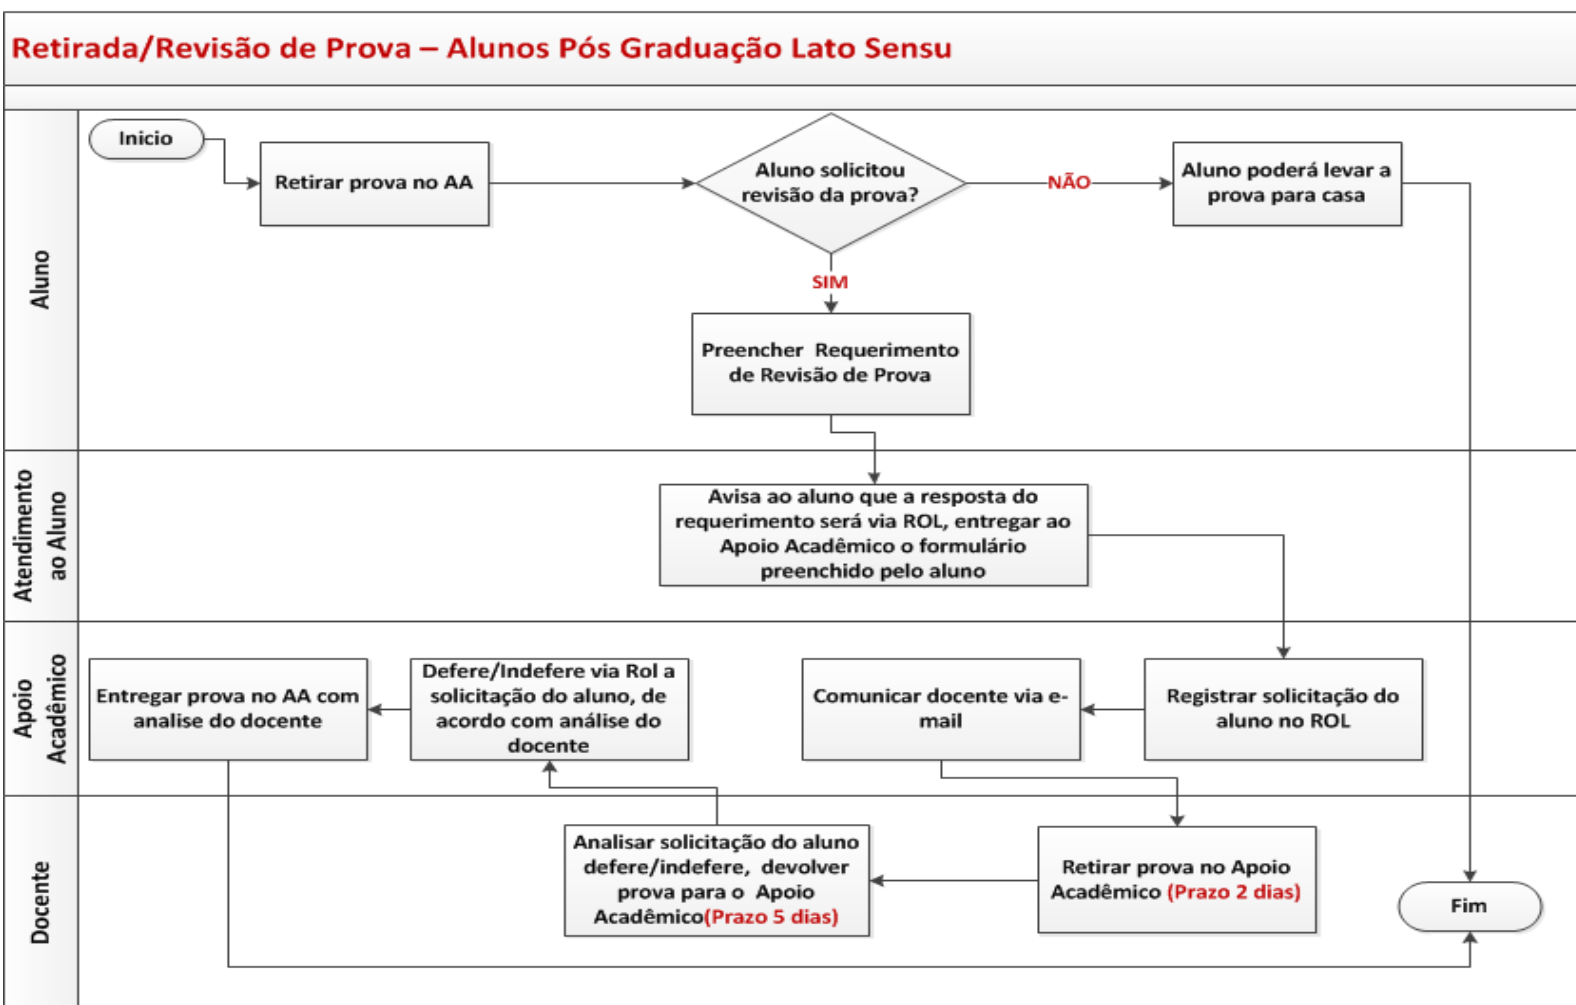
Retirada/Revisão de Prova – Alunos Pós Graduação Lato Sensu

Aluno

Inicio

Retirar prova no AA

Aluno solicitou revisão da prova?

NÃO

Aluno poderá levar a prova para casa

SIM

Preencher Requerimento de Revisão de Prova

Atendimento ao Aluno

Avisa ao aluno que a resposta do requerimento será via ROL, entregar ao Apoio Acadêmico o formulário preenchido pelo aluno

Apoio Acadêmico

Entregar prova no AA com analise do docente

Defere/Indefere via Rol a solicitação do aluno, de acordo com análise do docente

Comunicar docente via e-mail

Registrar solicitação do aluno no ROL

Docente

Analisar solicitação do aluno defere/indefere, devolver prova para o Apoio Acadêmico(Prazo 5 dias)

Retirar prova no Apoio Acadêmico (Prazo 2 dias)

Fim